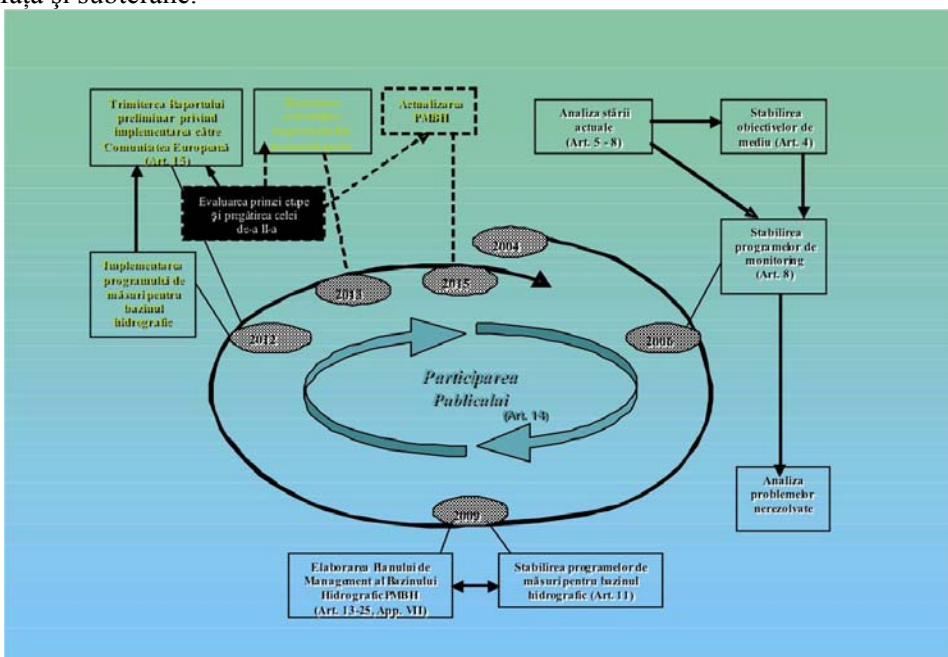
faţă şi subterane.

Trimiterea Raportului preliminar privind implementarea către Comunitatea Europeană (Art. 15)

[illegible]

Actualizarea PMBH

Analiza stării actuale (Art. 5 - 8)

Stabilirea obiectivelor de mediu (Art. 4)

Evaluarea primei etape şi pregătirea celei de-a II-a

2004

Stabilirea programelor de monitoring (Art. 8)

Implementarea programului de măsuri pentru bazinul hidrografic

2013

2015

2012

2006

Participarea Publicului

(Art. 14)

Analiza problemelor nerezolvate

2009

Elaborarea Planului de Management al Bazinului Hidrografic PMBH (Art. 13-25, App. VII)

Stabilirea programelor de măsuri pentru bazinul hidrografic (Art. 11)